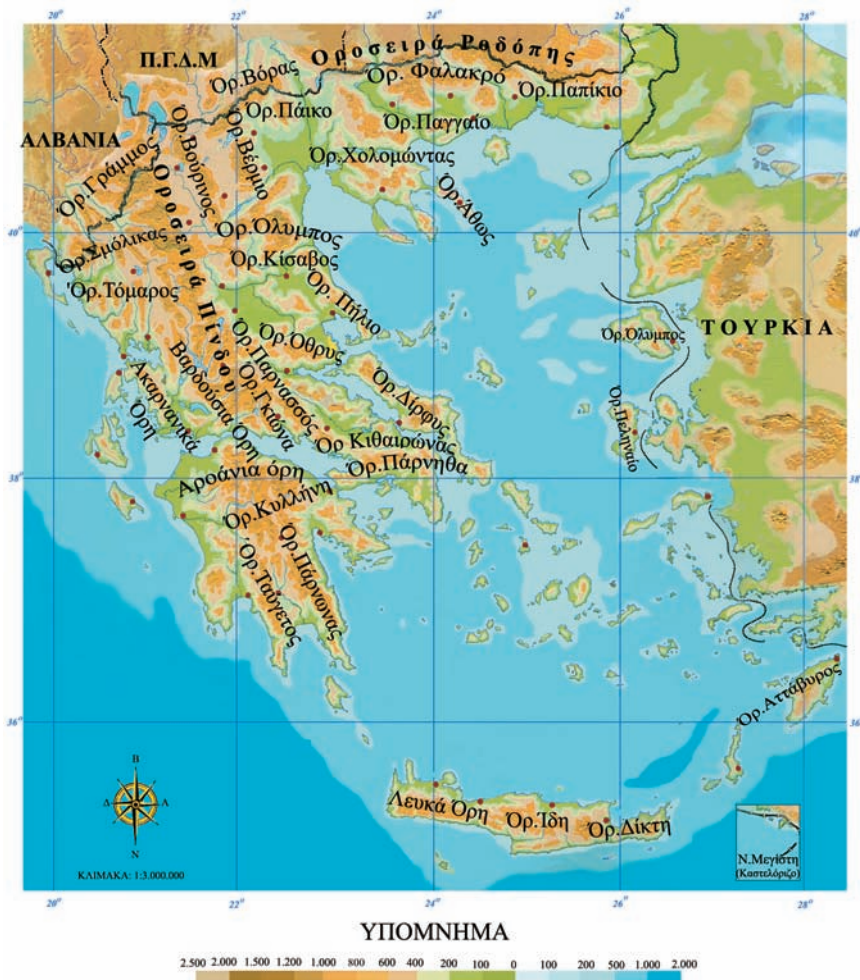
20° 22° 24° 26° 28°

Π.Γ.Δ.Μ

Οροσειρά Ροδόπης

Όρ.Βόρας

Όρ. Φαλακρό

Όρ.Παπίκιο

Όρ.Πάικο

Όρ.Παγγαίο

ΑΛΒΑΝΙΑ

Όρ.Βόιον

Όρ.Βέρμιο

Όρ.Χολομώντας

Όρ.Γράμμος

Όρ.Άθως

Όρ.Όλυμπος

Όρ.Σμόλικας

Οροσειρά Πίνδου

Όρ.Κίσαβος

Όρ.Τόμαρος

Όρ. Πήλιο

Όρ.Όθρυς

Όρ.Όλυμπος

ΤΟΥΡΚΙΑ

Όρ.Παρνασσός

Βαρδούσια Όρη

Όρ.Γκιώνα

Όρ.Δίρφυς

Ακαρνανικά Όρη

Όρ.Πελιναίο

Όρ.Κιθαιρώνας

Όρ.Πάρνηθα

Αροάνια όρη

Όρ.Κυλλήνη

Όρ.Πάρνωνας

Όρ.Ταΰγετος

Όρ.Ατταβυρος

40° 38° 36°

Β
Δ Α
Ν

ΚΛΙΜΑΚΑ: 1:3.000.000

Λευκά Όρη

Όρ.Ίδη

Όρ.Δίκτη

Ν.Μεγίστη (Καστελόριζο)

20° 22° 24° 26° 28°

ΥΠΟΜΝΗΜΑ

2.500 2.000 1.500 1.200 1.000 800 600 400 200 100 0 100 200 500 1.000 2.000